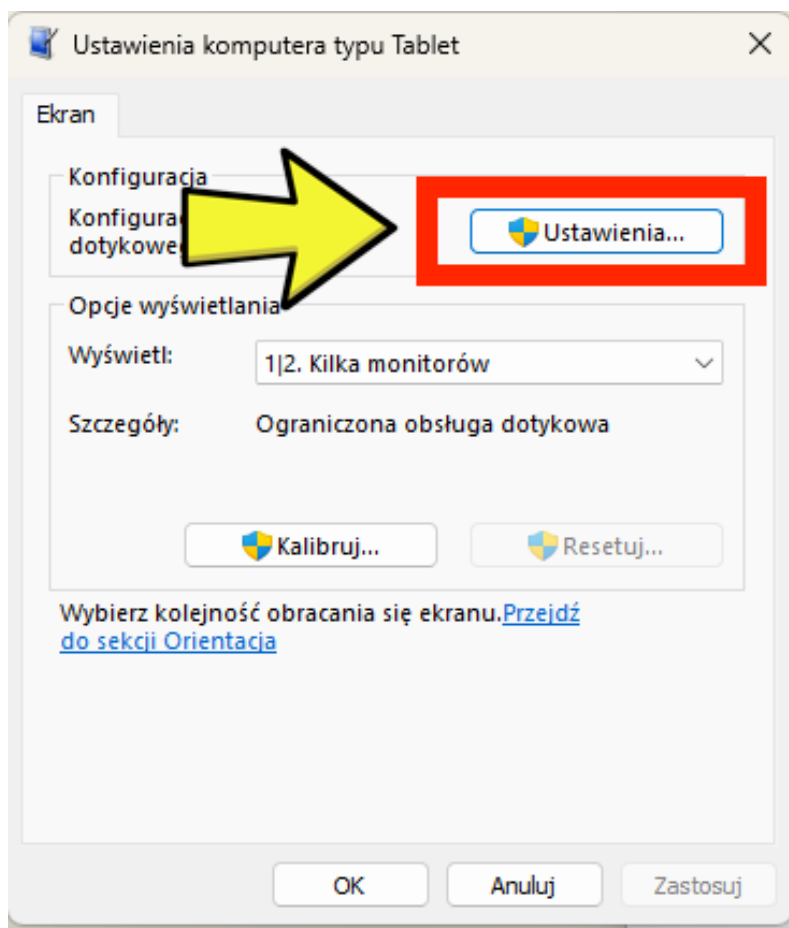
Ustawienia komputera typu Tablet

Ekran

Konfiguracja

Konfigurac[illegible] dotykowe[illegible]

Ustawienia...

Opcje wyświetlania

Wyświetl: 1|2. Kilka monitorów

Szczegóły: Ograniczona obsługa dotykowa

Kalibruj...

Resetuj...

Wybierz kolejność obracania się ekranu.Przejdź do sekcji Orientacja

OK

Anuluj

Zastosuj